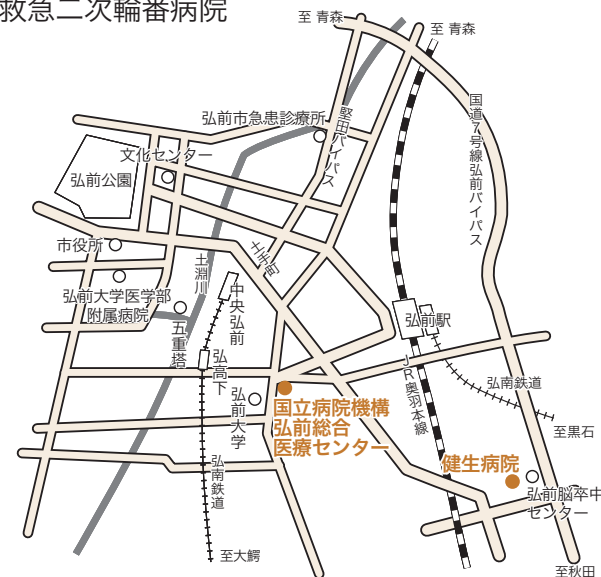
救急二次輪番病院

至 青森

至 青森

弘前市急患診療所

堅田バイパス

国道7号線弘前バイパス

文化センター

弘前公園

土手町

市役所

土淵川

弘前大学医学部附属病院

五重塔

中央弘前

弘前駅

弘高下

弘前大学

JR奥羽本線

弘南鉄道

国立病院機構
弘前総合
医療センター

至黒石

健生病院

弘前脳卒中センター

弘南鉄道

至大鰐

至秋田